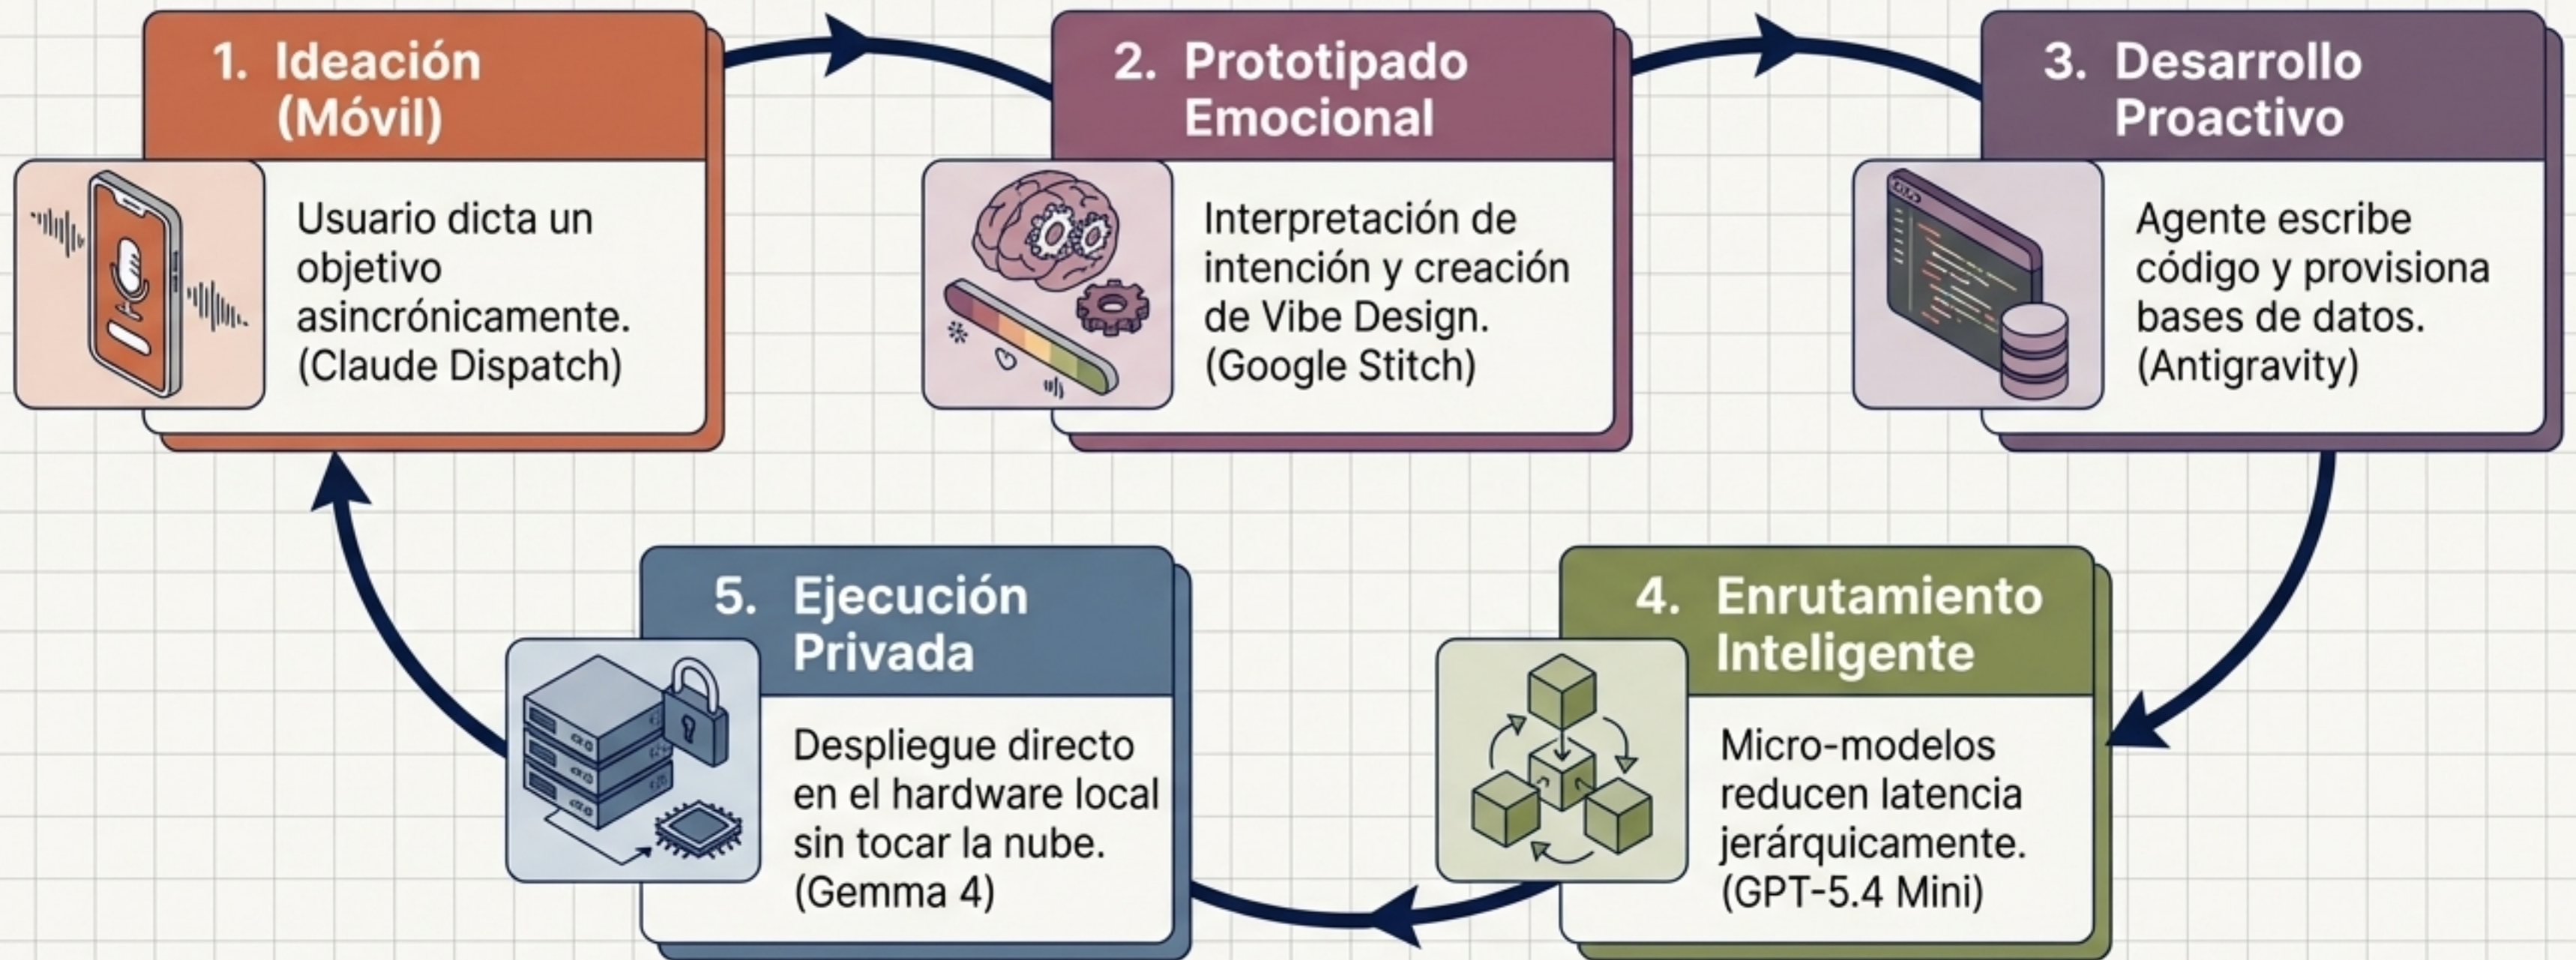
1. Ideación (Móvil)

Usuario dicta un objetivo asincrónicamente. (Claude Dispatch)

2. Prototipado Emocional

Interpretación de intención y creación de Vibe Design. (Google Stitch)

3. Desarrollo Proactivo

Agente escribe código y provisiona bases de datos. (Antigravity)

4. Enrutamiento Inteligente

Micro-modelos reducen latencia jerárquicamente. (GPT-5.4 Mini)

5. Ejecución Privada

Despliegue directo en el hardware local sin tocar la nube. (Gemma 4)